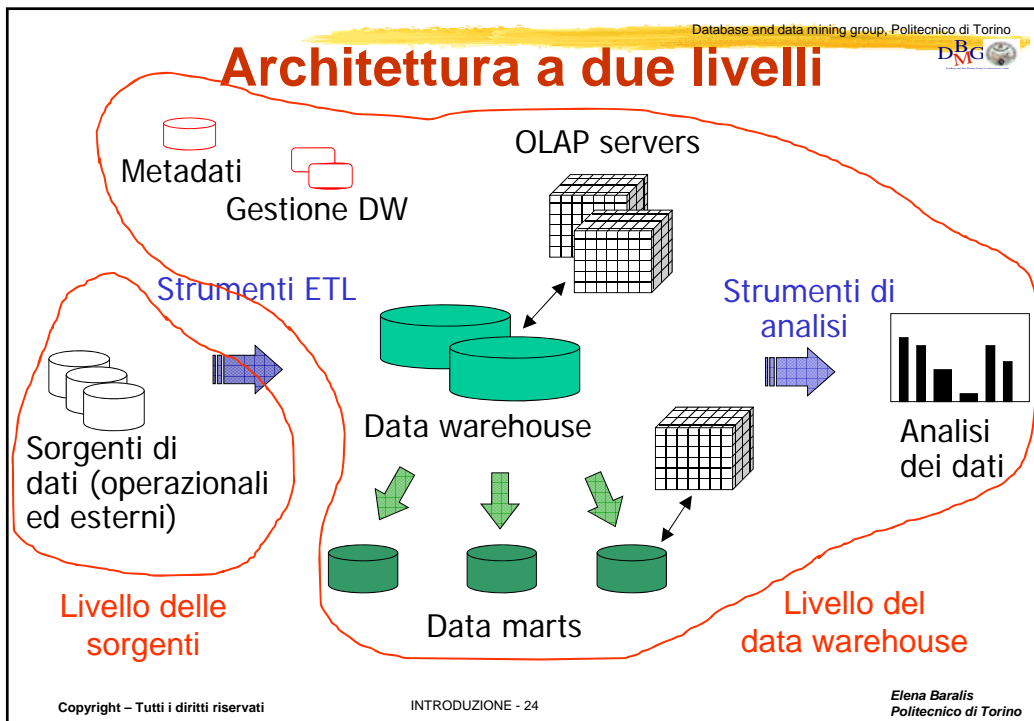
Database and data mining group, Politecnico di Torino

DBMG

Architettura a due livelli

Metadati

Gestione DW

OLAP servers

Strumenti ETL

Strumenti di analisi

Sorgenti di dati (operazionali ed esterni)

Data warehouse

Analisi dei dati

Data marts

Livello delle sorgenti

Livello del data warehouse

Copyright – Tutti i diritti riservati

INTRODUZIONE - 24

Elena Baralis
Politecnico di Torino